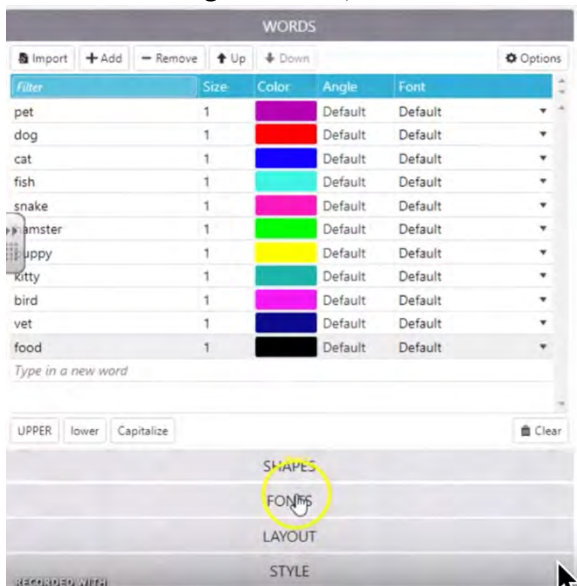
WORDS

Import | + Add | − Remove | Up | Down | Options

| Filter | Size | Color | Angle | Font |
|---|---|---|---|---|
| pet | 1 | | Default | Default |
| dog | 1 | | Default | Default |
| cat | 1 | | Default | Default |
| fish | 1 | | Default | Default |
| snake | 1 | | Default | Default |
| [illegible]amster | 1 | | Default | Default |
| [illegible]uppy | 1 | | Default | Default |
| kitty | 1 | | Default | Default |
| bird | 1 | | Default | Default |
| vet | 1 | | Default | Default |
| food | 1 | | Default | Default |

Type in a new word

UPPER | lower | Capitalize | Clear

SHAPES

FONTS

LAYOUT

STYLE

RECORDED WITH